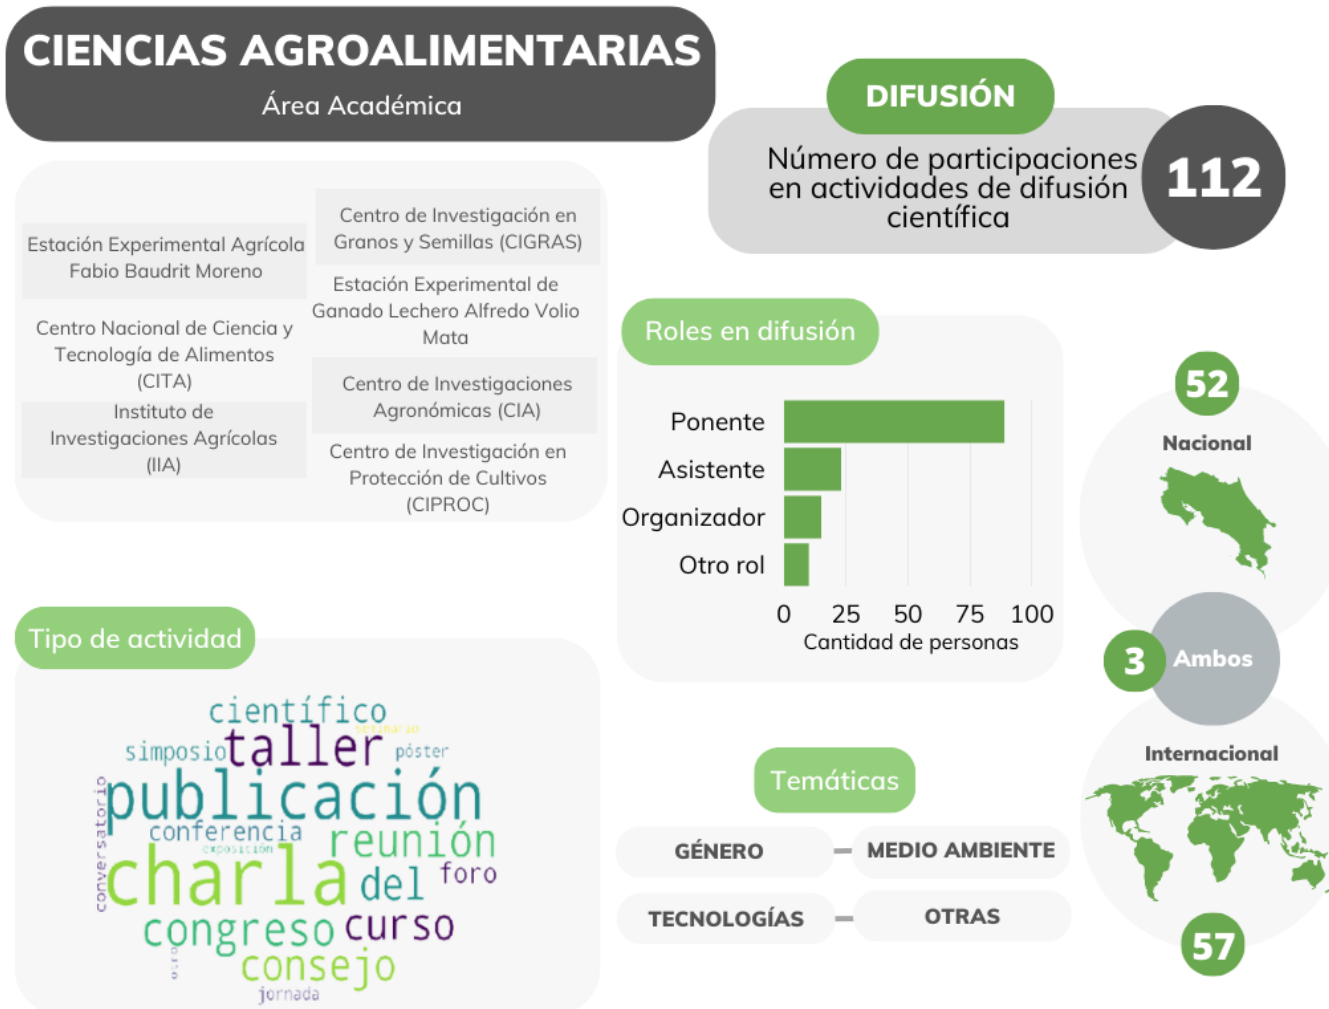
CIENCIAS AGROALIMENTARIAS
Área Académica

Estación Experimental Agrícola Fabio Baudrit Moreno

Centro Nacional de Ciencia y Tecnología de Alimentos (CITA)

Instituto de Investigaciones Agrícolas (IIA)

Centro de Investigación en Granos y Semillas (CIGRAS)

Estación Experimental de Ganado Lechero Alfredo Volio Mata

Centro de Investigaciones Agronómicas (CIA)

Centro de Investigación en Protección de Cultivos (CIPROC)

DIFUSIÓN
Número de participaciones en actividades de difusión científica
112

Roles en difusión
Ponente
Asistente
Organizador
Otro rol
0 25 50 75 100
Cantidad de personas

52
Nacional
3 Ambos
Internacional
57

Tipo de actividad
científico
seminario
simposio taller póster
conversatorio
publicación
conferencia
exposición
reunión
charla del foro
congreso curso
otro
consejo
jornada

Temáticas
GÉNERO
MEDIO AMBIENTE
TECNOLOGÍAS
OTRAS